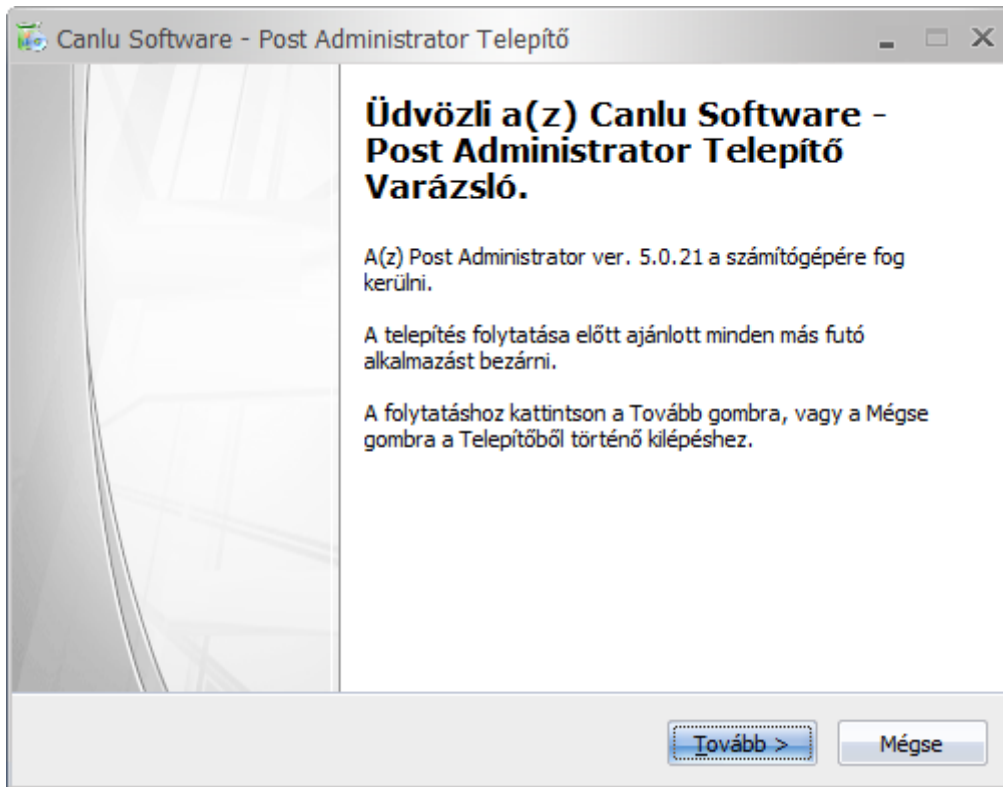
Canlu Software - Post Administrator Telepítő

Üdvözli a(z) Canlu Software - Post Administrator Telepítő Varázsló.

A(z) Post Administrator ver. 5.0.21 a számítógépére fog kerülni.

A telepítés folytatása előtt ajánlott minden más futó alkalmazást bezárni.

A folytatáshoz kattintson a Tovább gombra, vagy a Mégse gombra a Telepítőből történő kilépéshez.

Tovább >

Mégse